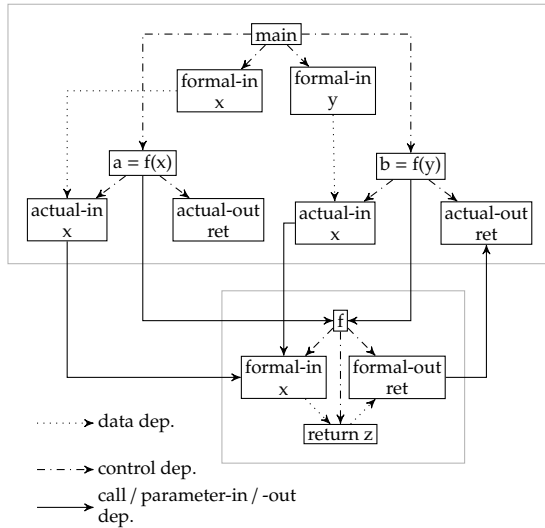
main

formal-in
x

formal-in
y

a = f(x)

b = f(y)

actual-in
x

actual-out
ret

actual-in
x

actual-out
ret

f

formal-in
x

formal-out
ret

return z

data dep.

control dep.

call / parameter-in / -out dep.